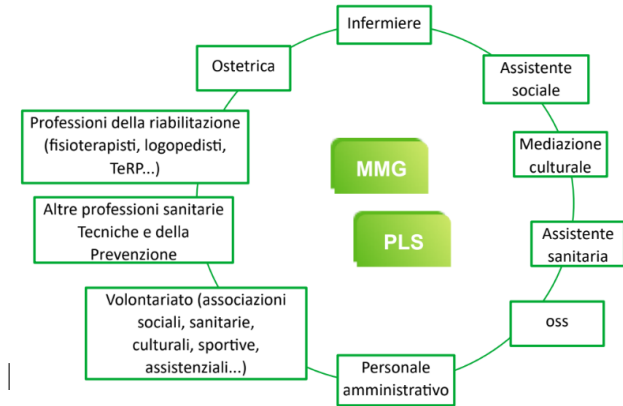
Infermiere

Assistente sociale

Mediazione culturale

Assistente sanitaria

oss

Personale amministrativo

Volontariato (associazioni sociali, sanitarie, culturali, sportive, assistenziali...)

Altre professioni sanitarie Tecniche e della Prevenzione

Professioni della riabilitazione (fisioterapisti, logopedisti, TeRP...)

Ostetrica

MMG

PLS